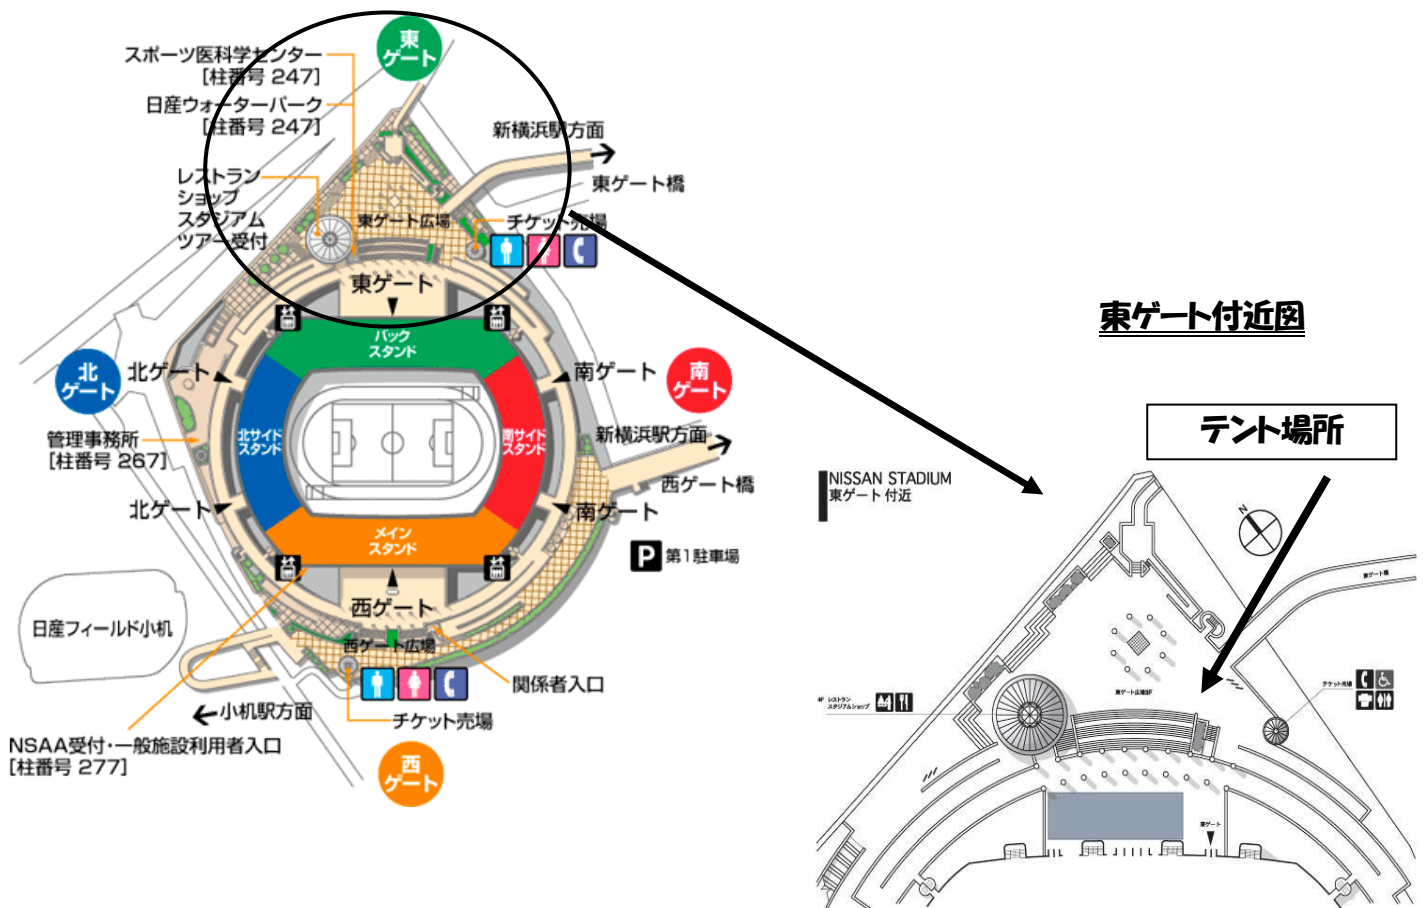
東ゲート

スポーツ医科学センター
[柱番号 247]

日産ウォーターパーク
[柱番号 247]

新横浜駅方面

東ゲート橋

レストラン
ショップ
スタジアム
ツアー受付

東ゲート広場

チケット売場

東ゲート

バック
スタンド

東ゲート付近図

北ゲート

北ゲート

南ゲート

南ゲート

テント場所

北サイド
スタンド

南サイド
スタンド

管理事務所
[柱番号 267]

新横浜駅方面

西ゲート橋

北ゲート

南ゲート

NISSAN STADIUM
東ゲート付近

メイン
スタンド

第1駐車場

西ゲート

日産フィールド小机

西ゲート広場

関係者入口

小机駅方面

チケット売場

NSAA受付・一般施設利用者入口
[柱番号 277]

西ゲート

東ゲート広場3F

東ゲート

チケット売場

東ゲート橋

4F レストラン スタジアムショップ